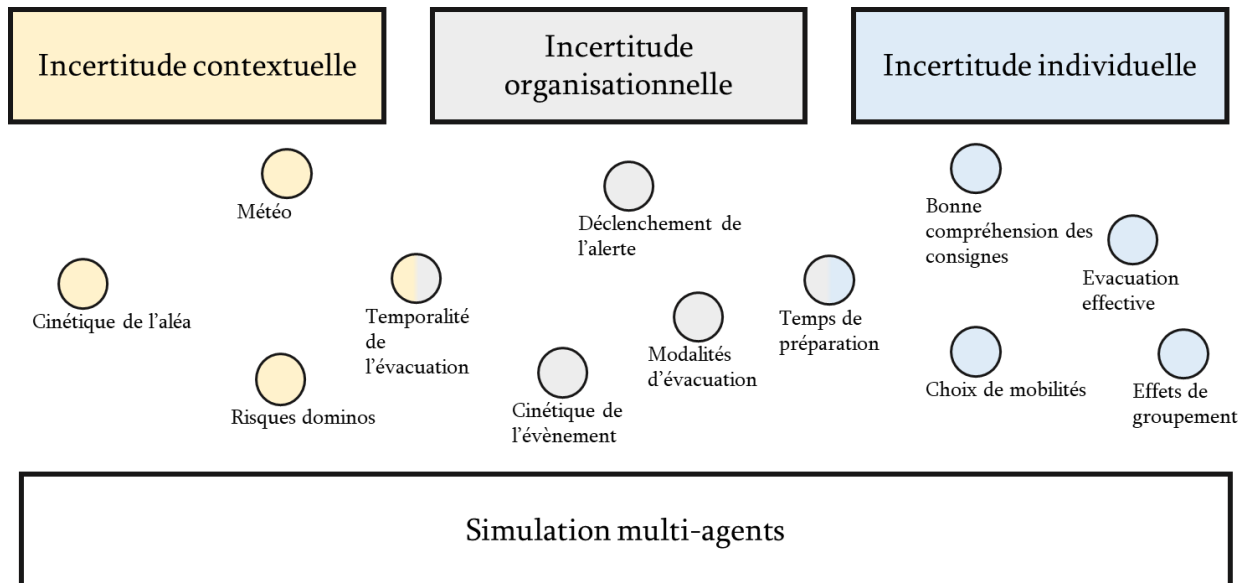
Incertitude contextuelle

Incertitude organisationnelle

Incertitude individuelle

Météo

Cinétique de l'aléa

Temporalité de l'évacuation

Risques dominos

Déclenchement de l'alerte

Modalités d'évacuation

Cinétique de l'évènement

Temps de préparation

Bonne compréhension des consignes

Evacuation effective

Choix de mobilités

Effets de groupement

Simulation multi-agents